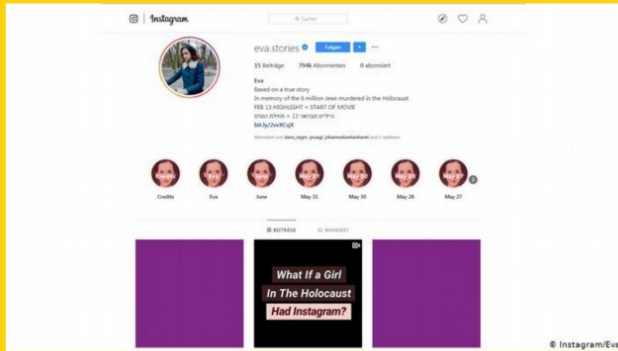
Instagram

Suchen

eva.stories Folgen

35 Beiträge 794k Abonnenten 0 abonniert

Eva
Based on a true story
In memory of the 6 million Jews murdered in the Holocaust
FEB 13 HIGHLIGHT = START OF MOVIE
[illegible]
bit.ly/2vvXCqX

Abonniert von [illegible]

Credits Eva June May 31 May 30 May 28 May 27

BEITRÄGE MARKIERT

What If a Girl
In The Holocaust
Had Instagram?

© Instagram/Eva